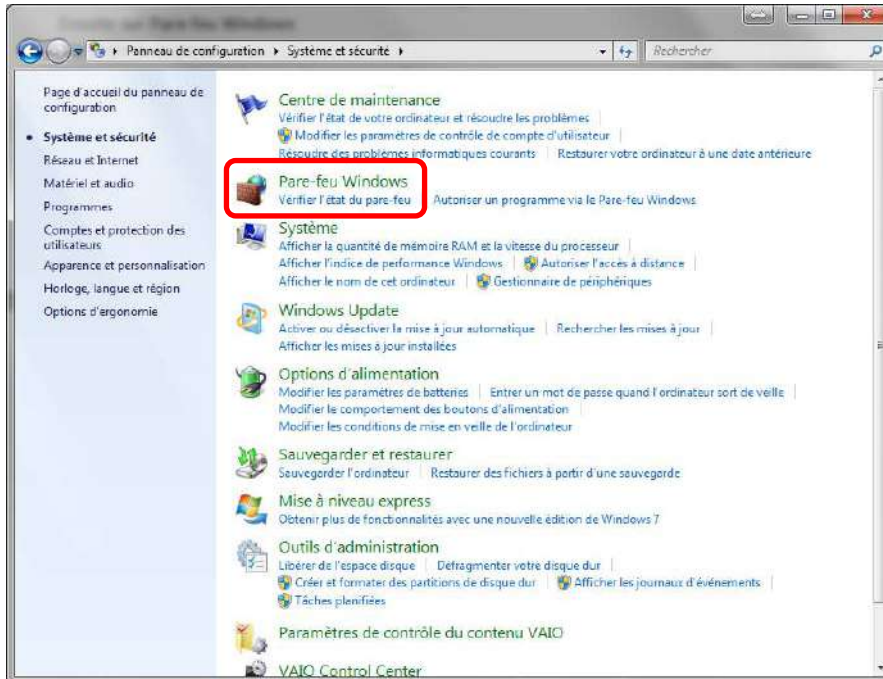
Panneau de configuration ▸ Système et sécurité ▸

Rechercher

Page d'accueil du panneau de configuration

Système et sécurité

Réseau et Internet

Matériel et audio

Programmes

Comptes et protection des utilisateurs

Apparence et personnalisation

Horloge, langue et région

Options d'ergonomie

Centre de maintenance
Vérifier l'état de votre ordinateur et résoudre les problèmes | Modifier les paramètres de contrôle de compte d'utilisateur | Résoudre des problèmes informatiques courants | Restaurer votre ordinateur à une date antérieure

Pare-feu Windows
Vérifier l'état du pare-feu | Autoriser un programme via le Pare-feu Windows

Système
Afficher la quantité de mémoire RAM et la vitesse du processeur | Afficher l'indice de performance Windows | Autoriser l'accès à distance | Afficher le nom de cet ordinateur | Gestionnaire de périphériques

Windows Update
Activer ou désactiver la mise à jour automatique | Rechercher les mises à jour | Afficher les mises à jour installées

Options d'alimentation
Modifier les paramètres de batteries | Entrer un mot de passe quand l'ordinateur sort de veille | Modifier le comportement des boutons d'alimentation | Modifier les conditions de mise en veille de l'ordinateur

Sauvegarder et restaurer
Sauvegarder l'ordinateur | Restaurer des fichiers à partir d'une sauvegarde

Mise à niveau express
Obtenir plus de fonctionnalités avec une nouvelle édition de Windows 7

Outils d'administration
Libérer de l'espace disque | Défragmenter votre disque dur | Créer et formater des partitions de disque dur | Afficher les journaux d'événements | Tâches planifiées

Paramètres de contrôle du contenu VAIO

VAIO Control Center